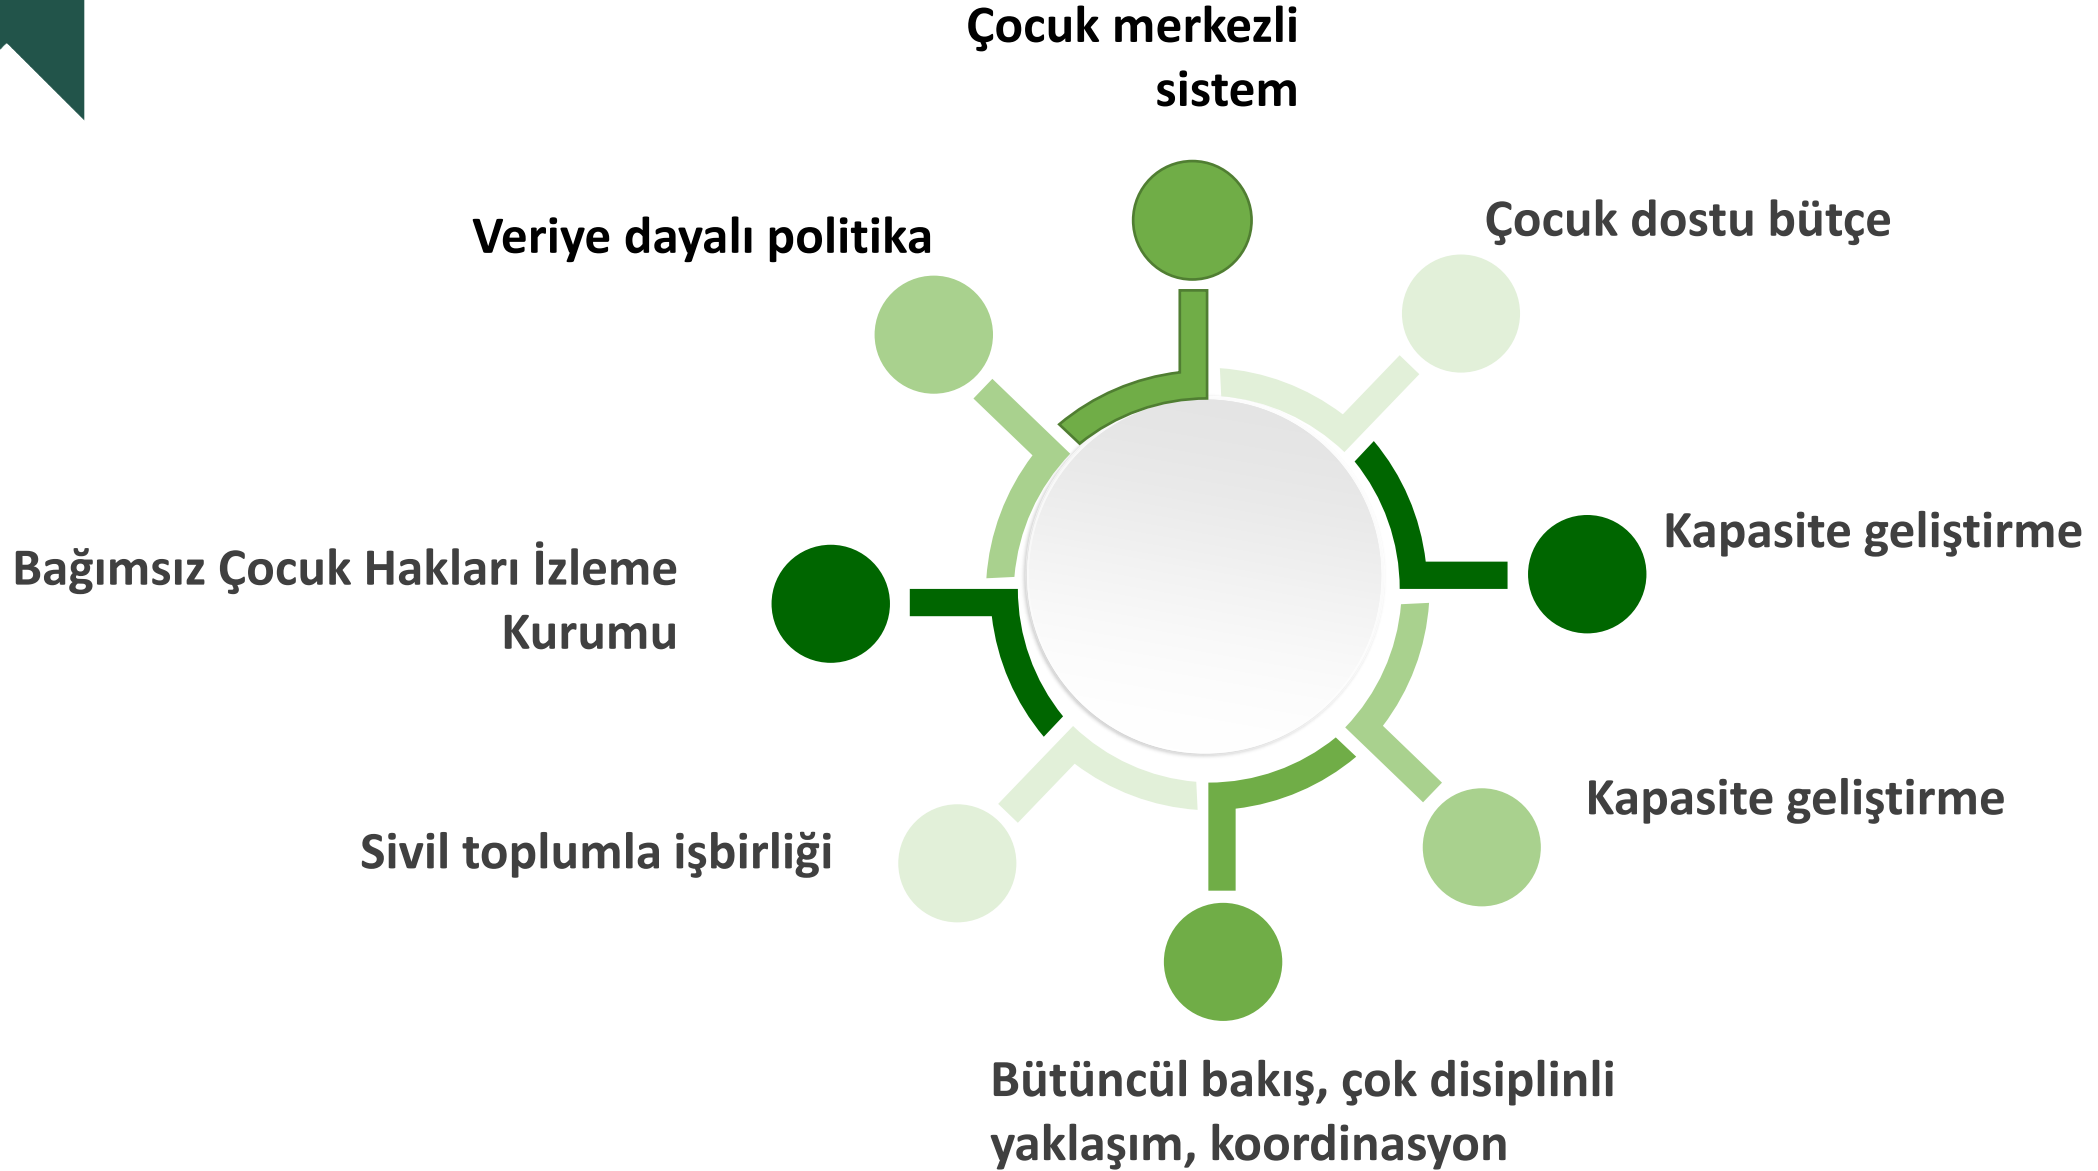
Çocuk merkezli sistem

Çocuk dostu bütçe

Kapasite geliştirme

Kapasite geliştirme

Bütüncül bakış, çok disiplinli yaklaşım, koordinasyon

Sivil toplumla işbirliği

Bağımsız Çocuk Hakları İzleme Kurumu

Veriye dayalı politika